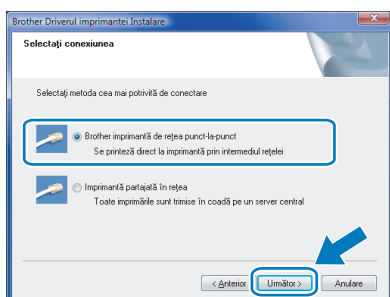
Brother Driverul imprimantei Instalare

Selectaţi conexiunea

Selectaţi metoda cea mai potrivită de conectare

Brother imprimantă de reţea punct-la-punct

Se printează direct la imprimantă prin intermediul reţelei

Imprimantă partajată în reţea

Toate imprimările sunt trimise în coadă pe un server central

< Anterior

Următor >

Anulare